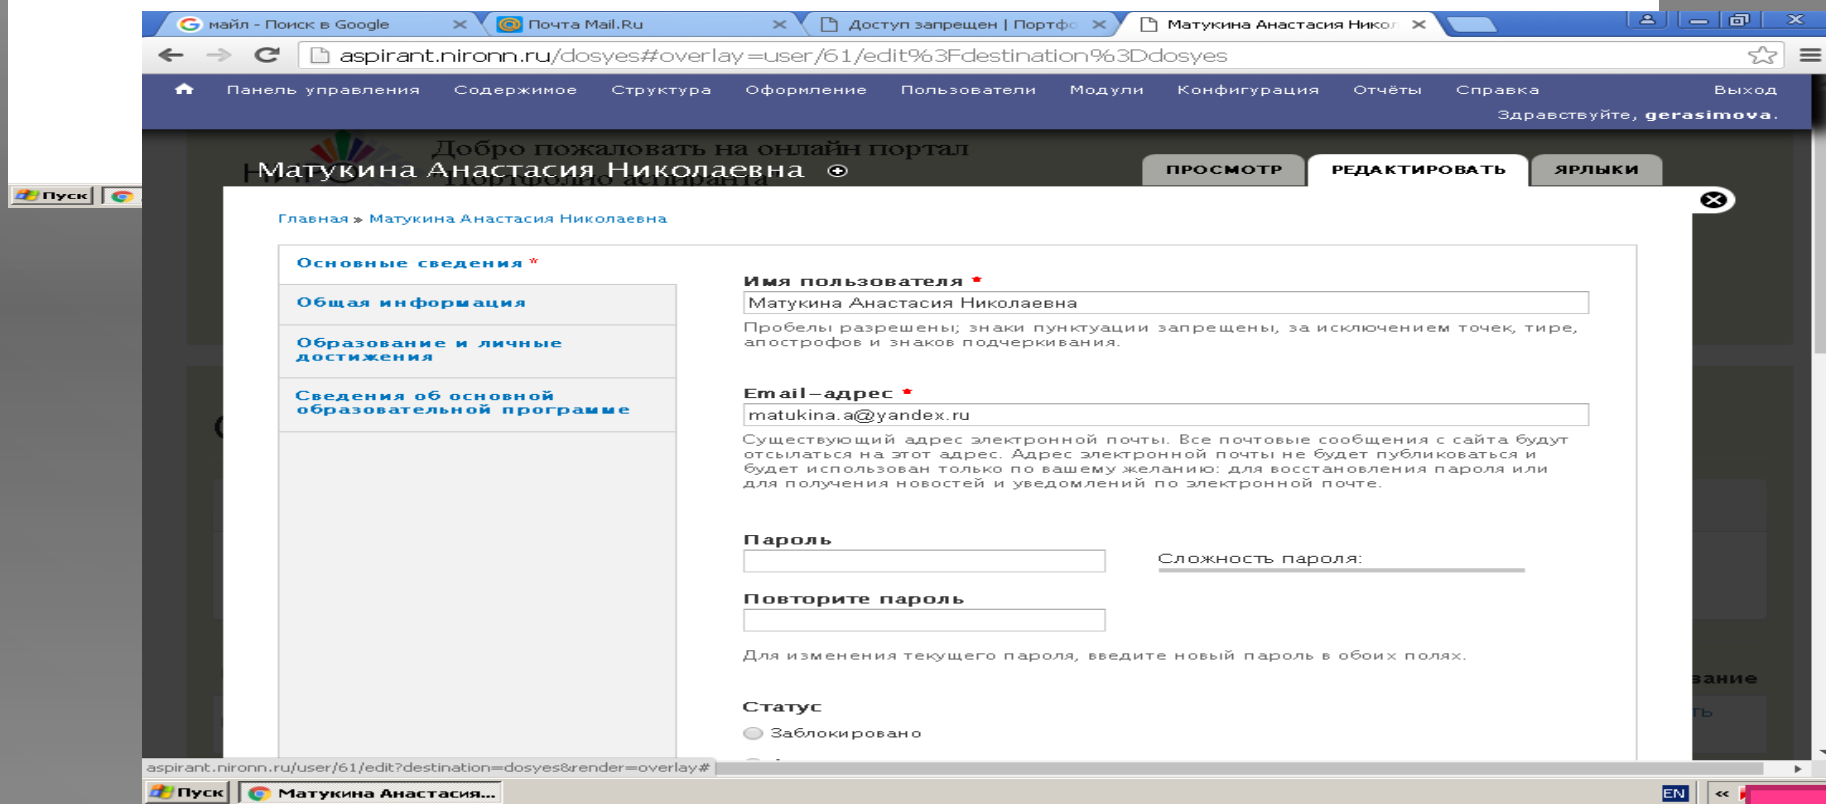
майл - Поиск в Google
Почта Mail.Ru
Доступ запрещен | Портфо
Матукина Анастасия Нико

aspirant.nironn.ru/dosyes#overlay=user/61/edit%3Fdestination%3Ddosyes

Панель управления Содержимое Структура Оформление Пользователи Модули Конфигурация Отчёты Справка Выход
Здравствуйте, gerasimova.

Пуск

Добро пожаловать на онлайн портал
Портфолио аспиранта

Матукина Анастасия Николаевна

ПРОСМОТР РЕДАКТИРОВАТЬ ЯРЛЫКИ

Главная » Матукина Анастасия Николаевна

Основные сведения *
Общая информация
Образование и личные достижения
Сведения об основной образовательной программе

Имя пользователя *
Матукина Анастасия Николаевна
Пробелы разрешены; знаки пунктуации запрещены, за исключением точек, тире, апострофов и знаков подчеркивания.

Email-адрес *
matukina.a@yandex.ru
Существующий адрес электронной почты. Все почтовые сообщения с сайта будут отсылаться на этот адрес. Адрес электронной почты не будет публиковаться и будет использован только по вашему желанию: для восстановления пароля или для получения новостей и уведомлений по электронной почте.

Пароль
Сложность пароля:

Повторите пароль

Для изменения текущего пароля, введите новый пароль в обоих полях.

Статус
Заблокировано

вание

aspirant.nironn.ru/user/61/edit?destination=dosyes&render=overlay#

Пуск
Матукина Анастасия...
EN
«